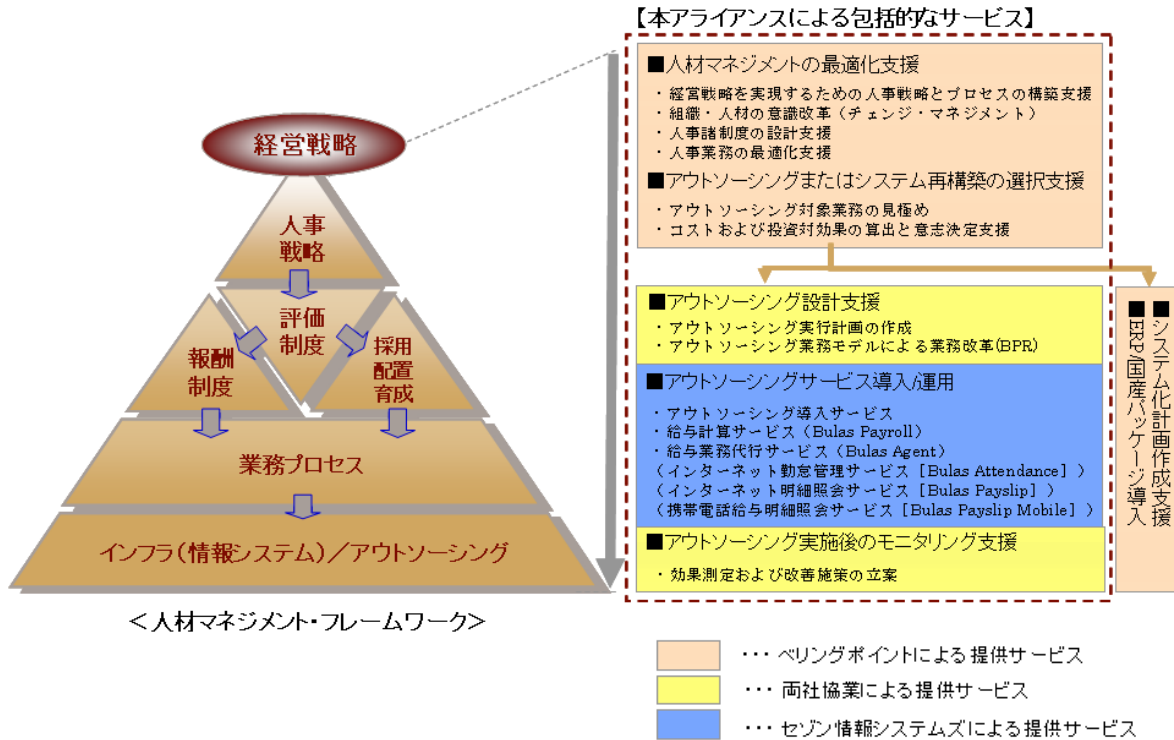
経営戦略

人事戦略

評価制度

報酬制度

採用配置育成

業務プロセス

インフラ（情報システム）／アウトソーシング

＜人材マネジメント・フレームワーク＞

【本アライアンスによる包括的なサービス】

■人材マネジメントの最適化支援
・経営戦略を実現するための人事戦略とプロセスの構築支援
・組織・人材の意識改革（チェンジ・マネジメント）
・人事諸制度の設計支援
・人事業務の最適化支援

■アウトソーシングまたはシステム再構築の選択支援
・アウトソーシング対象業務の見極め
・コストおよび投資対効果の算出と意志決定支援

■アウトソーシング設計支援
・アウトソーシング実行計画の作成
・アウトソーシング業務モデルによる業務改革(BPR)

■アウトソーシングサービス導入/運用
・アウトソーシング導入サービス
・給与計算サービス（Bulas Payroll）
・給与業務代行サービス（Bulas Agent）
（インターネット勤怠管理サービス［Bulas Attendance］）
（インターネット明細照会サービス［Bulas Payslip］）
（携帯電話給与明細照会サービス［Bulas Payslip Mobile］）

■アウトソーシング実施後のモニタリング支援
・効果測定および改善施策の立案

■システム化計画作成支援
■ERP/国産パッケージ導入

・・・ベリングポイントによる提供サービス
・・・両社協業による提供サービス
・・・セゾン情報システムズによる提供サービス